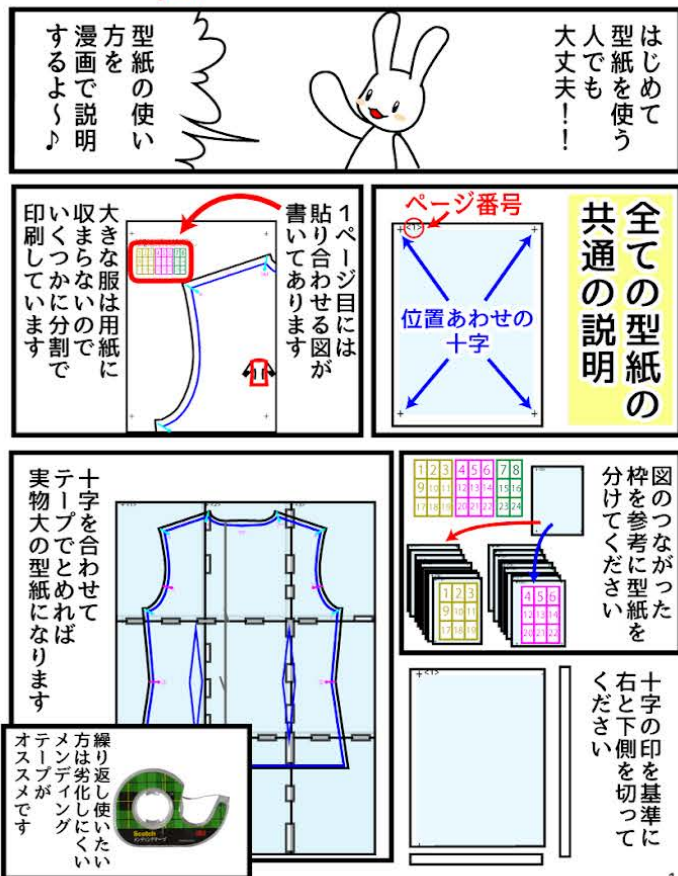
はじめて型紙を使う人でも大丈夫！！

型紙の使い方を漫画で説明するよ～♪

全ての型紙の共通の説明

ページ番号

<1>

位置あわせの十字

1ページ目には貼り合わせる図が書いてあります

大きな服は用紙に収まらないのでいくつかに分割で印刷しています

図のつながった枠を参考に型紙を分けてください

| 1 | 2 | 3 | 4 | 5 | 6 | 7 | 8 |
|---|---|---|---|---|---|---|---|
| 9 | 10 | 11 | 12 | 13 | 14 | 15 | 16 |
| 17 | 18 | 19 | 20 | 21 | 22 | 23 | 24 |

| 1 | 2 | 3 |
|---|---|---|
| 9 | 10 | 11 |
| 17 | 18 | 19 |

| 4 | 5 | 6 |
|---|---|---|
| 12 | 13 | 14 |
| 20 | 21 | 22 |

十字を合わせてテープでとめれば実物大の型紙になります

十字の印を基準に右と下側を切ってください

<1>

繰り返し使いたい方は劣化しにくいメンディングテープがオススメです

Scotch

1